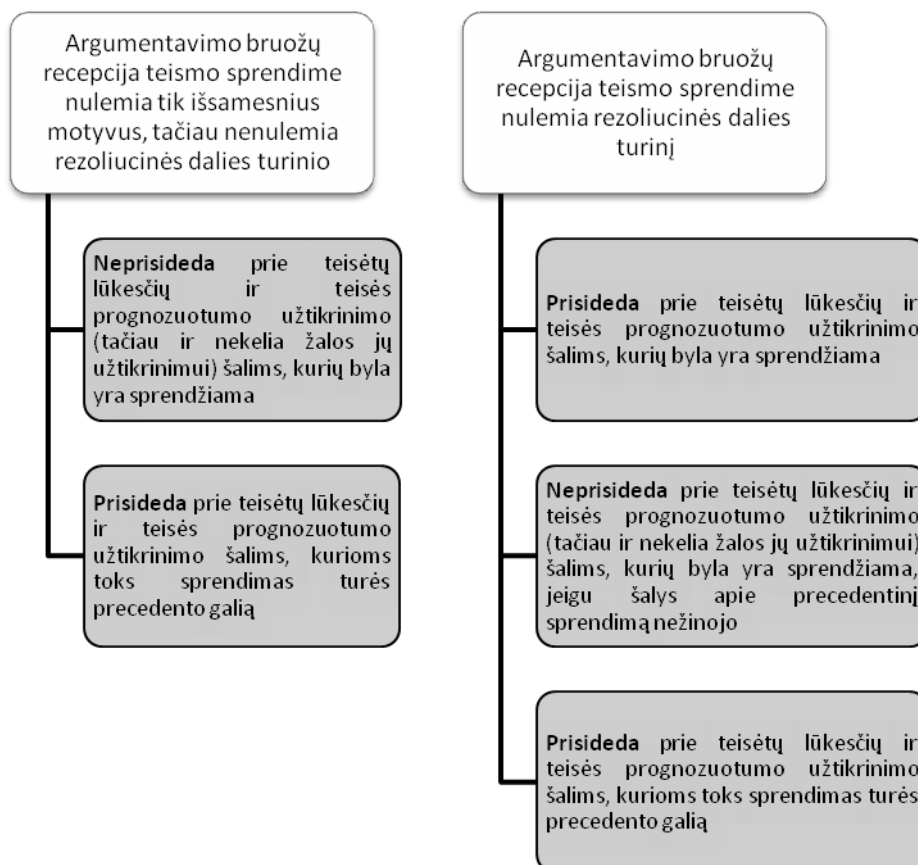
Argumentavimo bruožų recepcija teismo sprendime nulemia tik išsamesnius motyvus, tačiau nenulemia rezoliucinės dalies turinio

Neprisideda prie teisėtų lūkesčių ir teisės prognozuotumo užtikrinimo (tačiau ir nekelia žalos jų užtikrinimui) šalims, kurių byla yra sprendžiama

Prisideda prie teisėtų lūkesčių ir teisės prognozuotumo užtikrinimo šalims, kurioms toks sprendimas turės precedento galią

Argumentavimo bruožų recepcija teismo sprendime nulemia rezoliucinės dalies turinį

Prisideda prie teisėtų lūkesčių ir teisės prognozuotumo užtikrinimo šalims, kurių byla yra sprendžiama

Neprisideda prie teisėtų lūkesčių ir teisės prognozuotumo užtikrinimo (tačiau ir nekelia žalos jų užtikrinimui) šalims, kurių byla yra sprendžiama, jeigu šalys apie precedentinį sprendimą nežinojo

Prisideda prie teisėtų lūkesčių ir teisės prognozuotumo užtikrinimo šalims, kurioms toks sprendimas turės precedento galią